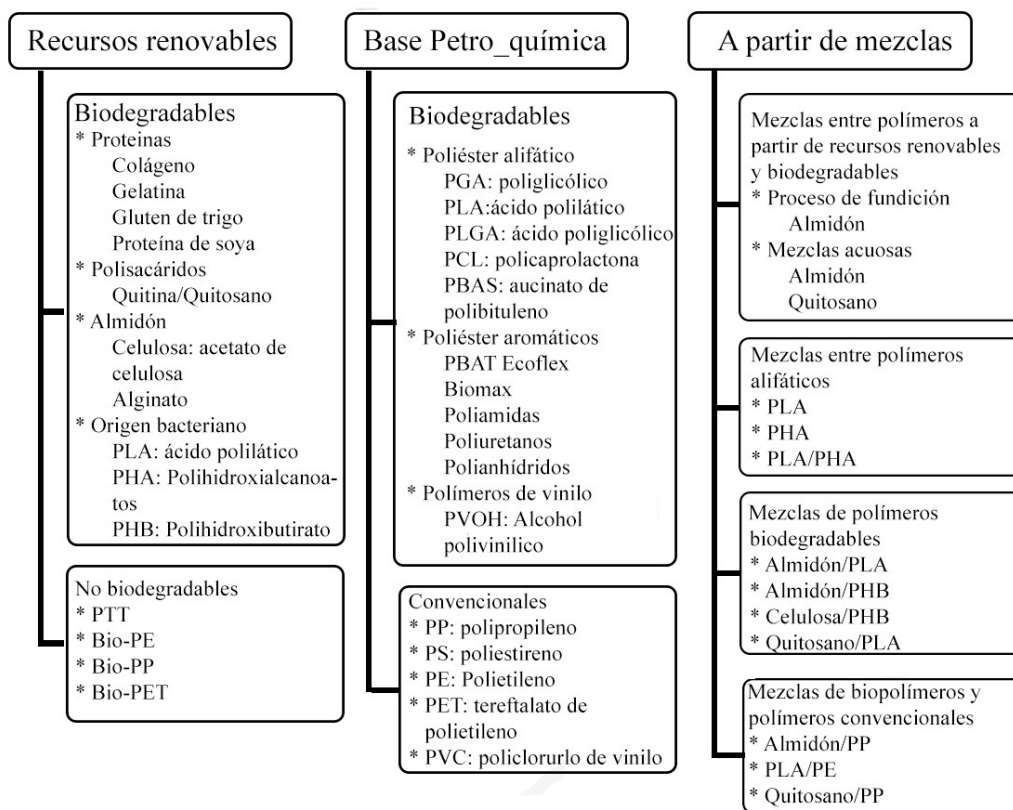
Recursos renovables

Biodegradables
* Proteinas
Colágeno
Gelatina
Gluten de trigo
Proteína de soya
* Polisacáridos
Quitina/Quitosano
* Almidón
Celulosa: acetato de celulosa
Alginato
* Origen bacteriano
PLA: ácido poliláctico
PHA: Polihidroxialcanoatos
PHB: Polihidroxibutirato

No biodegradables
* PTT
* Bio-PE
* Bio-PP
* Bio-PET

Base Petro_química

Biodegradables
* Poliéster alifático
PGA: poliglicólico
PLA:ácido poliláctico
PLGA: ácido poliglicólico
PCL: policaprolactona
PBAS: aucinato de polibituleno
* Poliéster aromáticos
PBAT Ecoflex
Biomax
Poliamidas
Poliuretanos
Polianhídridos
* Polímeros de vinilo
PVOH: Alcohol polivinilico

Convencionales
* PP: polipropileno
* PS: poliestireno
* PE: Polietileno
* PET: tereftalato de polietileno
* PVC: policlorurlo de vinilo

A partir de mezclas

Mezclas entre polímeros a partir de recursos renovables y biodegradables
* Proceso de fundición
Almidón
* Mezclas acuosas
Almidón
Quitosano

Mezclas entre polímeros alifáticos
* PLA
* PHA
* PLA/PHA

Mezclas de polímeros biodegradables
* Almidón/PLA
* Almidón/PHB
* Celulosa/PHB
* Quitosano/PLA

Mezclas de biopolímeros y polímeros convencionales
* Almidón/PP
* PLA/PE
* Quitosano/PP